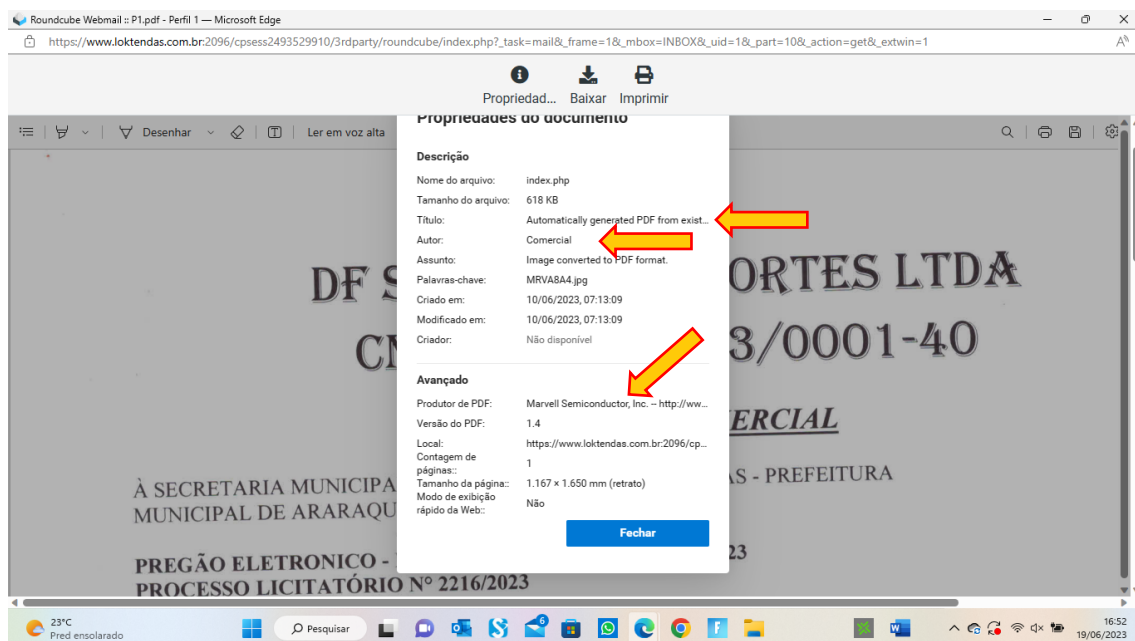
Roundcube Webmail :: P1.pdf - Perfil 1 — Microsoft Edge

https://www.loktendas.com.br:2096/cpsess2493529910/3rdparty/roundcube/index.php?_task=mail&_frame=1&_mbox=INBOX&_uid=1&_part=10&_action=get&_extwin=1

Propriedad... Baixar Imprimir

Desenhar Ler em voz alta

Propriedades do documento

Descrição

| | |
|---|---|
| Nome do arquivo: | index.php |
| Tamanho do arquivo: | 618 KB |
| Título: | Automatically generated PDF from exist... |
| Autor: | Comercial |
| Assunto: | Image converted to PDF format. |
| Palavras-chave: | MRVA8A4.jpg |
| Criado em: | 10/06/2023, 07:13:09 |
| Modificado em: | 10/06/2023, 07:13:09 |
| Criador: | Não disponível |

Avançado

| | |
|---|---|
| Produtor de PDF: | Marvell Semiconductor, Inc. -- http://ww... |
| Versão do PDF: | 1.4 |
| Local: | https://www.loktendas.com.br:2096/cp... |
| Contagem de páginas:: | 1 |
| Tamanho da página:: | 1.167 × 1.650 mm (retrato) |
| Modo de exibição rápido da Web:: | Não |

Fechar

DF S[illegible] ORTES LTDA
CN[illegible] 3/0001-40
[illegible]ERCIAL

À SECRETARIA MUNICIPA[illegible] AS - PREFEITURA
MUNICIPAL DE ARARAQU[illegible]

PREGÃO ELETRONICO - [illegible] 23
PROCESSO LICITATÓRIO N° 2216/2023

23°C
Pred ensolarado
Pesquisar
16:52
19/06/2023